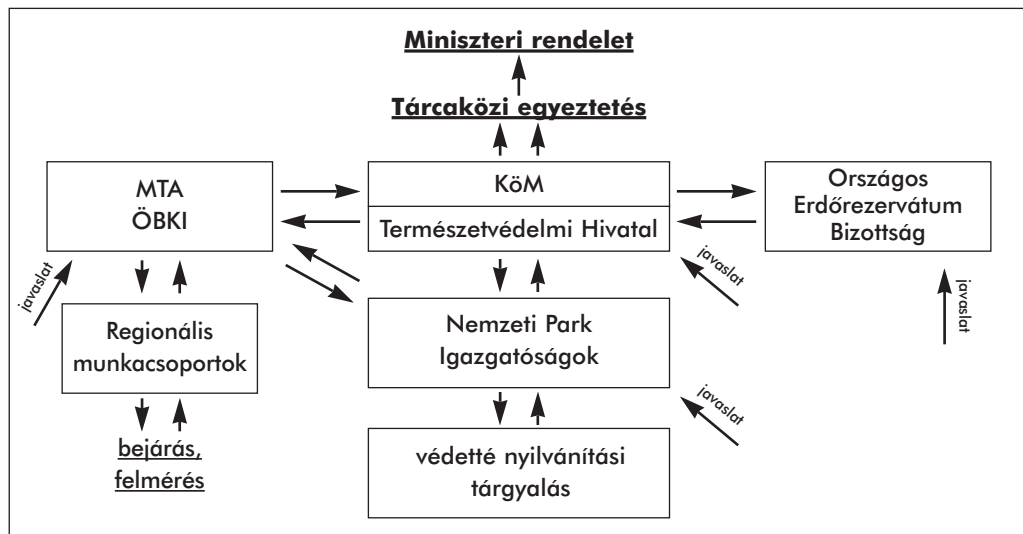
Miniszteri rendelet

Tárcaközi egyeztetés

MTA
ÖBKI

KöM

Természetvédelmi Hivatal

Országos
Erdőrezervátum
Bizottság

javaslat

javaslat

javaslat

Regionális
munkacsoportok

Nemzeti Park
Igazgatóságok

javaslat

bejárás,
felmérés

védetté nyilvánítási
tárgyalás